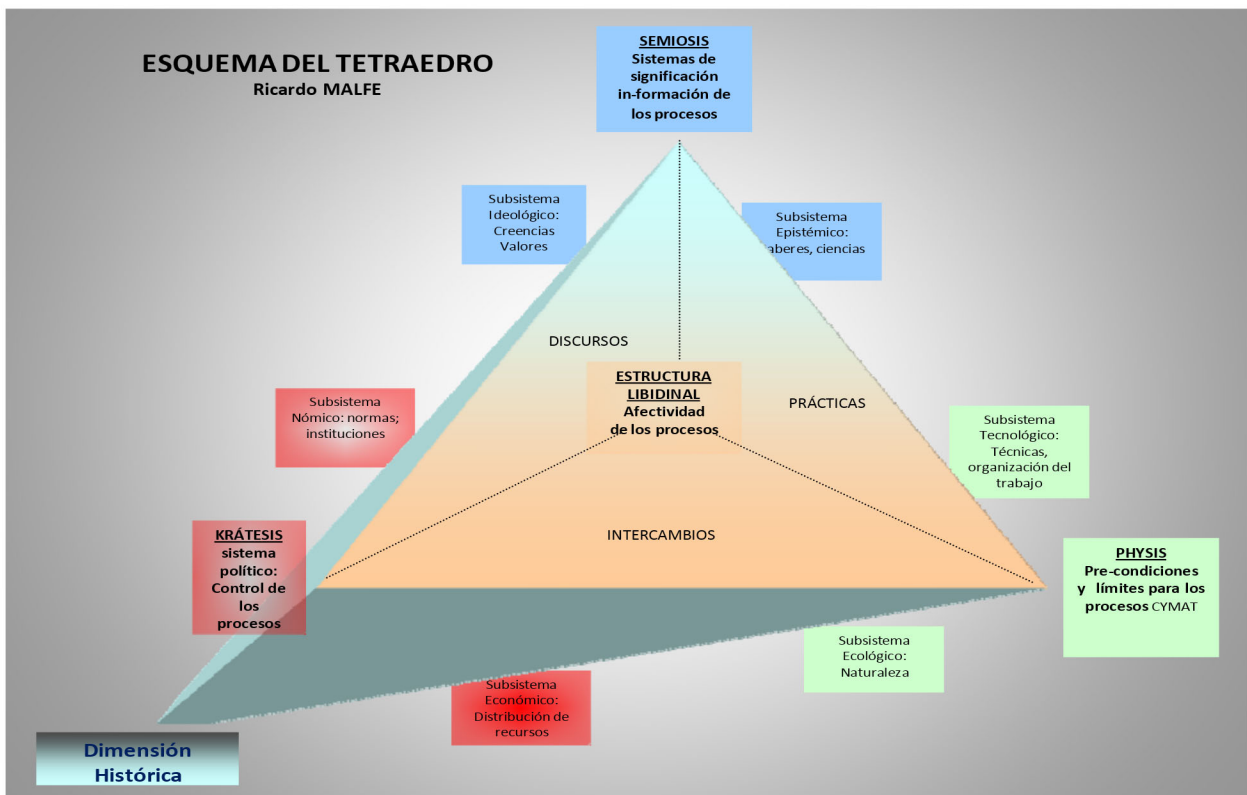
ESQUEMA DEL TETRAEDRO
Ricardo MALFE

SEMIOSIS
Sistemas de significación in-formación de los procesos

Subsistema Ideológico: Creencias Valores

Subsistema Epistémico: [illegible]aberes, ciencias

DISCURSOS

ESTRUCTURA LIBIDINAL
Afectividad de los procesos

PRÁCTICAS

Subsistema Nómico: normas; instituciones

Subsistema Tecnológico: Técnicas, organización del trabajo

INTERCAMBIOS

KRÁTESIS
sistema político: Control de los procesos

PHYSIS
Pre-condiciones y límites para los procesos CYMAT

Subsistema Ecológico: Naturaleza

Subsistema Económico: Distribución de recursos

Dimensión Histórica